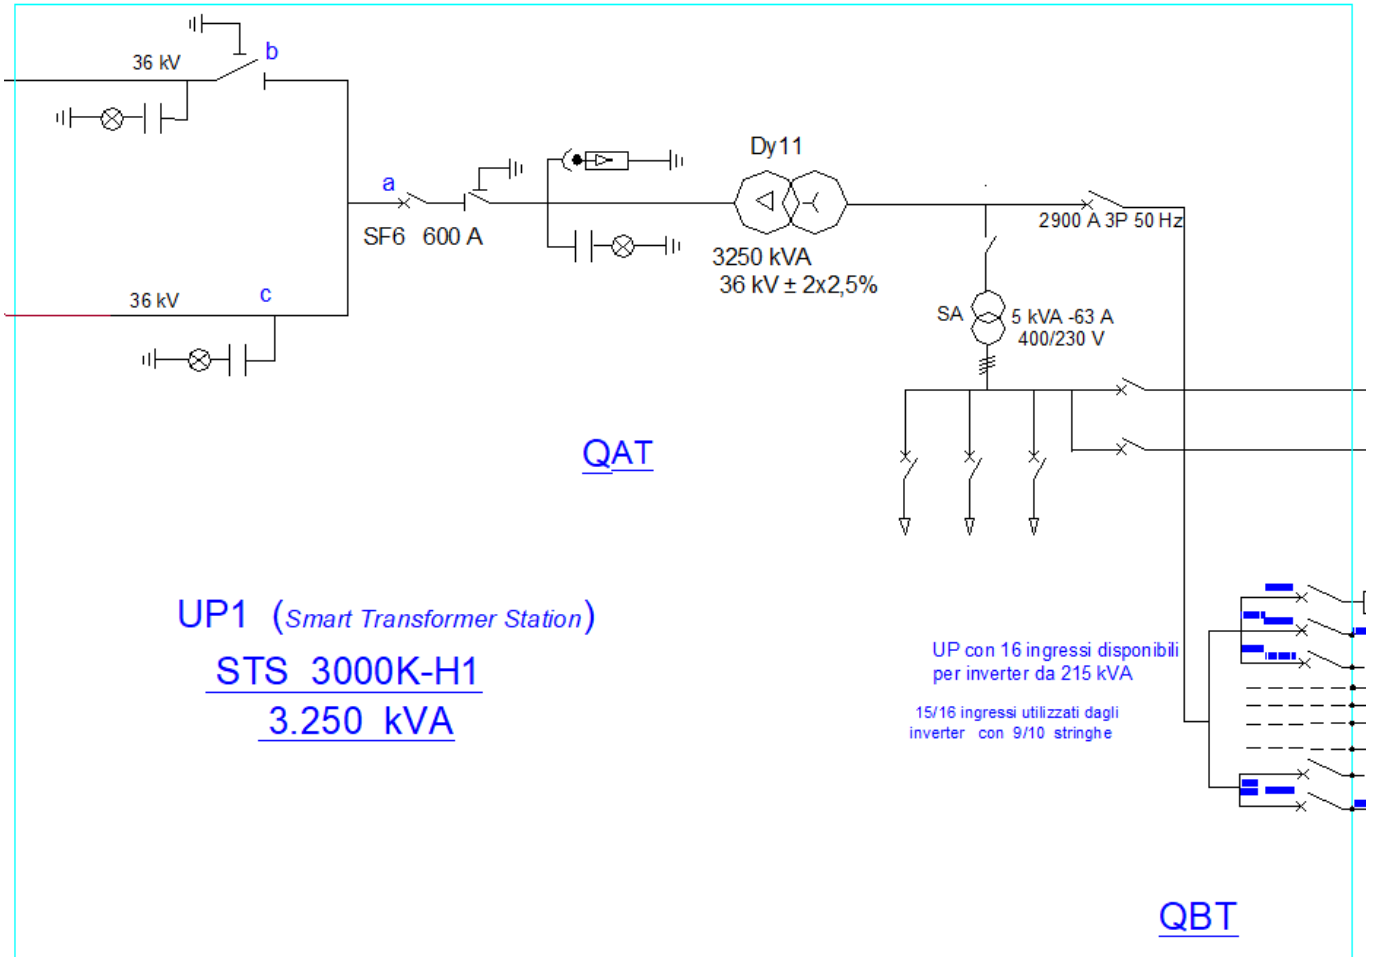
36 kV

b

a

SF6 600 A

36 kV

c

Dy11

3250 kVA
36 kV ± 2x2,5%

2900 A 3P 50 Hz

SA

5 kVA -63 A
400/230 V

QAT

UP1 (Smart Transformer Station)
STS 3000K-H1
3.250 kVA

UP con 16 ingressi disponibili per inverter da 215 kVA

15/16 ingressi utilizzati dagli inverter con 9/10 stringhe

QBT